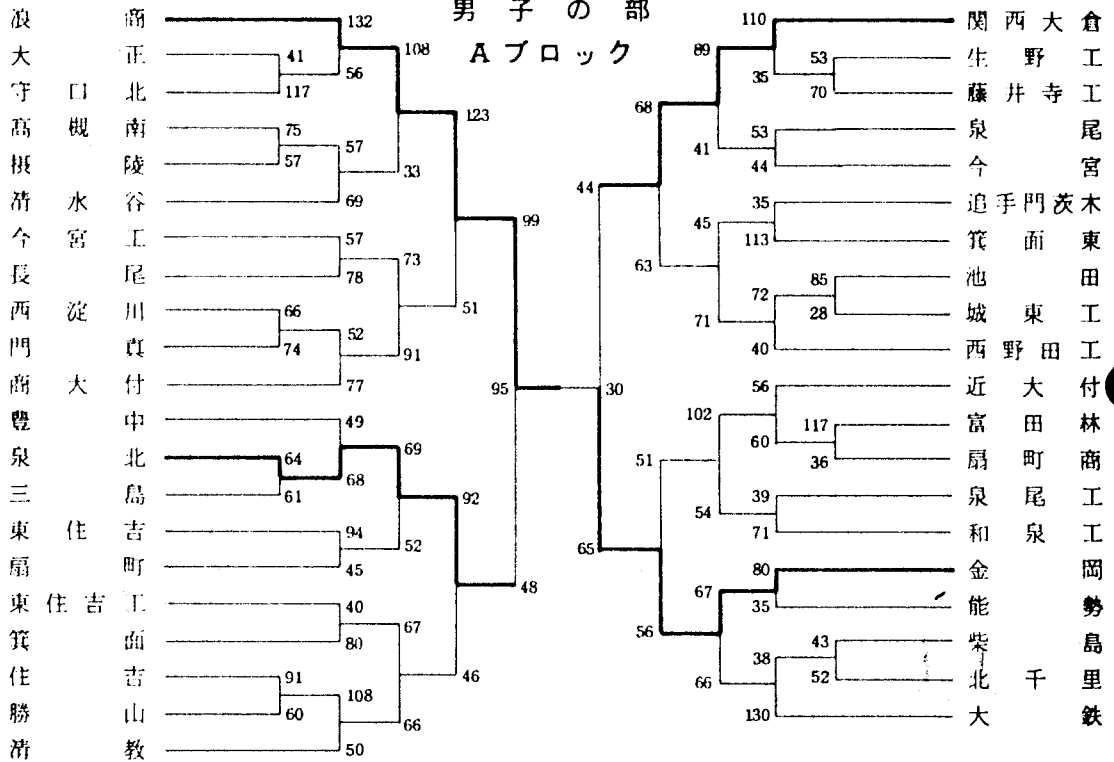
男子の部

Aブロック

浪商
大正
守口北
高槻南
摂陵
清水谷
今宮工
長尾
西淀川
門真
商大付
豊中
泉北
三島
東住吉
扇町
東住吉工
箕面
住吉
勝山
清教

132
41
117
56
108
75
57
57
33
69
123
57
78
73
66
74
52
91
51
99
77
49
64
61
68
69
94
52
45
92
48
40
80
67
91
60
108
66
46
50
95

関西大倉
生野工
藤井寺工
泉尾
今宮
追手門茨木
箕面東
池田
城東工
西野田工
近大付
富田林
扇町商
泉尾工
和泉工
金岡
能勢
柴島
北千里
大鉄

110
53
35
70
89
53
41
44
68
35
45
113
63
85
72
28
71
40
44
30
56
102
117
60
36
51
39
54
71
65
80
67
35
56
43
38
52
66
130